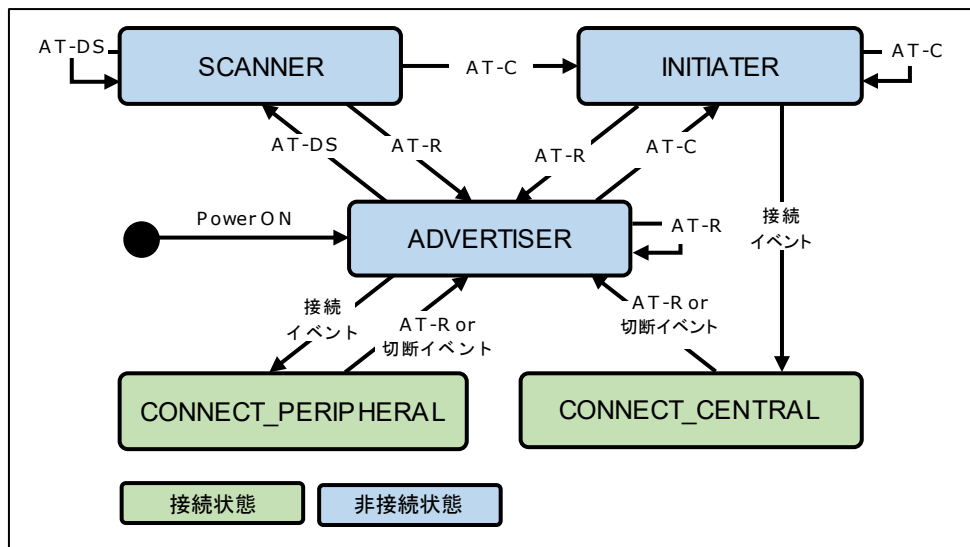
AT-DS

SCANNER

AT-C

INITIATER

AT-C

AT-DS

AT-R

AT-R

AT-C

Power ON

ADVERTISER

AT-R

接続
イベント

接続
イベント

AT-R or
切断イベント

AT-R or
切断イベント

CONNECT_PERIPHERAL

CONNECT_CENTRAL

接続状態

非接続状態